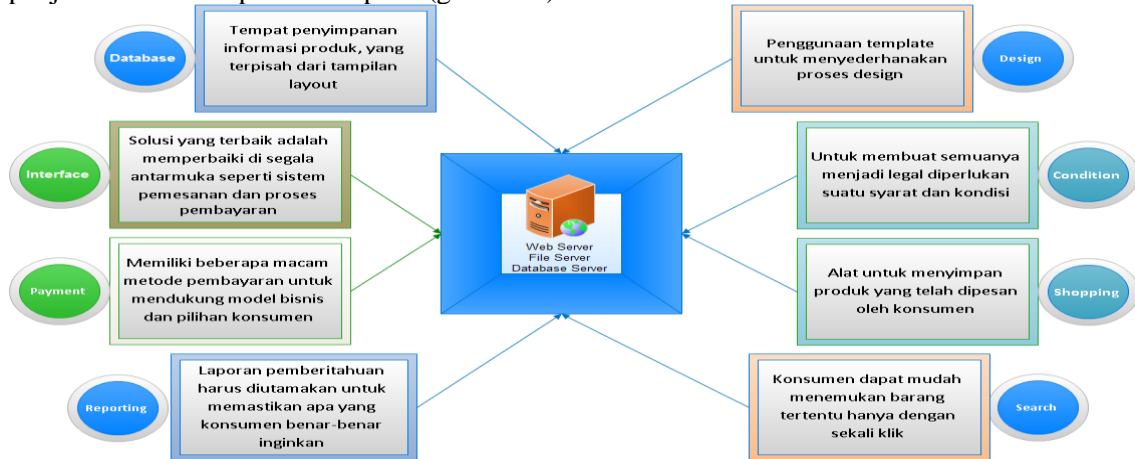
Database

Tempat penyimpanan informasi produk, yang terpisah dari tampilan layout

Penggunaan template untuk menyederhanakan proses design

Design

Interface

Solusi yang terbaik adalah memperbaiki di segala antarmuka seperti sistem pemesanan dan proses pembayaran

Web Server
File Server
Database Server

Untuk membuat semuanya menjadi legal diperlukan suatu syarat dan kondisi

Condition

Payment

Memiliki beberapa macam metode pembayaran untuk mendukung model bisnis dan pilihan konsumen

Alat untuk menyimpan produk yang telah dipesan oleh konsumen

Shopping

Reporting

Laporan pemberitahuan harus diutamakan untuk memastikan apa yang konsumen benar-benar inginkan

Konsumen dapat mudah menemukan barang tertentu hanya dengan sekali klik

Search